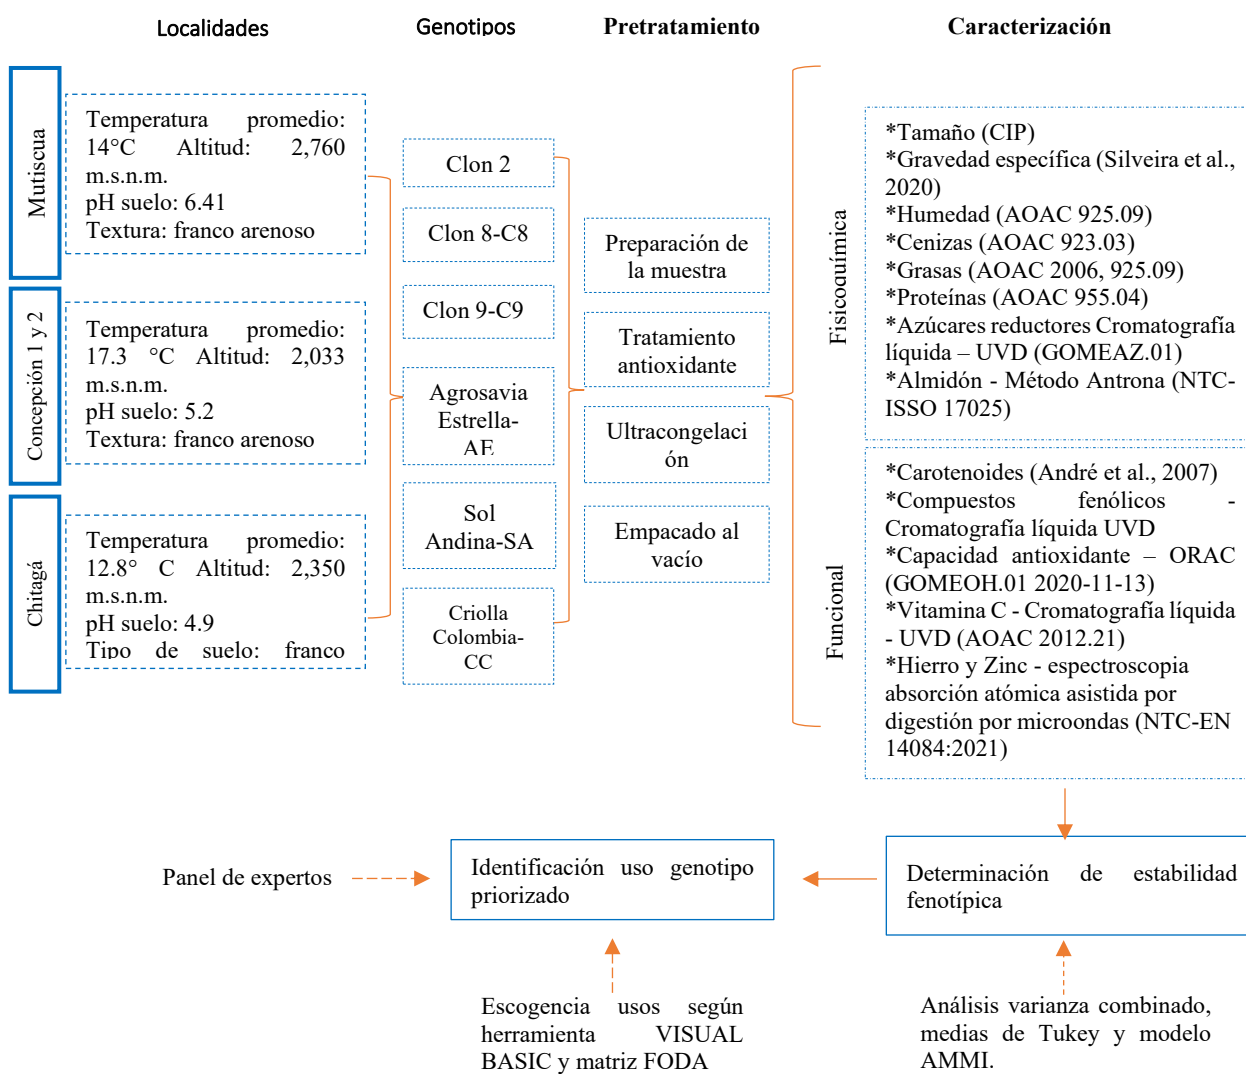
Localidades

Genotipos

Pretratamiento

Caracterización

Mutiscua

Temperatura promedio: 14°C Altitud: 2,760 m.s.n.m.
pH suelo: 6.41
Textura: franco arenoso

Concepción 1 y 2

Temperatura promedio: 17.3 °C Altitud: 2,033 m.s.n.m.
pH suelo: 5.2
Textura: franco arenoso

Chitagá

Temperatura promedio: 12.8° C Altitud: 2,350 m.s.n.m.
pH suelo: 4.9
Tipo de suelo: franco

Clon 2

Clon 8-C8

Clon 9-C9

Agrosavia Estrella-AE

Sol Andina-SA

Criolla Colombia-CC

Preparación de la muestra

Tratamiento antioxidante

Ultracongelación

Empacado al vacío

Fisicoquímica

*Tamaño (CIP)
*Gravedad específica (Silveira et al., 2020)
*Humedad (AOAC 925.09)
*Cenizas (AOAC 923.03)
*Grasas (AOAC 2006, 925.09)
*Proteínas (AOAC 955.04)
*Azúcares reductores Cromatografía líquida – UVD (GOMEAZ.01)
*Almidón - Método Antrona (NTC-ISSO 17025)

Funcional

*Carotenoides (André et al., 2007)
*Compuestos fenólicos - Cromatografía líquida UVD
*Capacidad antioxidante – ORAC (GOMEOH.01 2020-11-13)
*Vitamina C - Cromatografía líquida - UVD (AOAC 2012.21)
*Hierro y Zinc - espectroscopia absorción atómica asistida por digestión por microondas (NTC-EN 14084:2021)

Panel de expertos

Identificación uso genotipo priorizado

Determinación de estabilidad fenotípica

Escogencia usos según herramienta VISUAL BASIC y matriz FODA

Análisis varianza combinado, medias de Tukey y modelo AMMI.